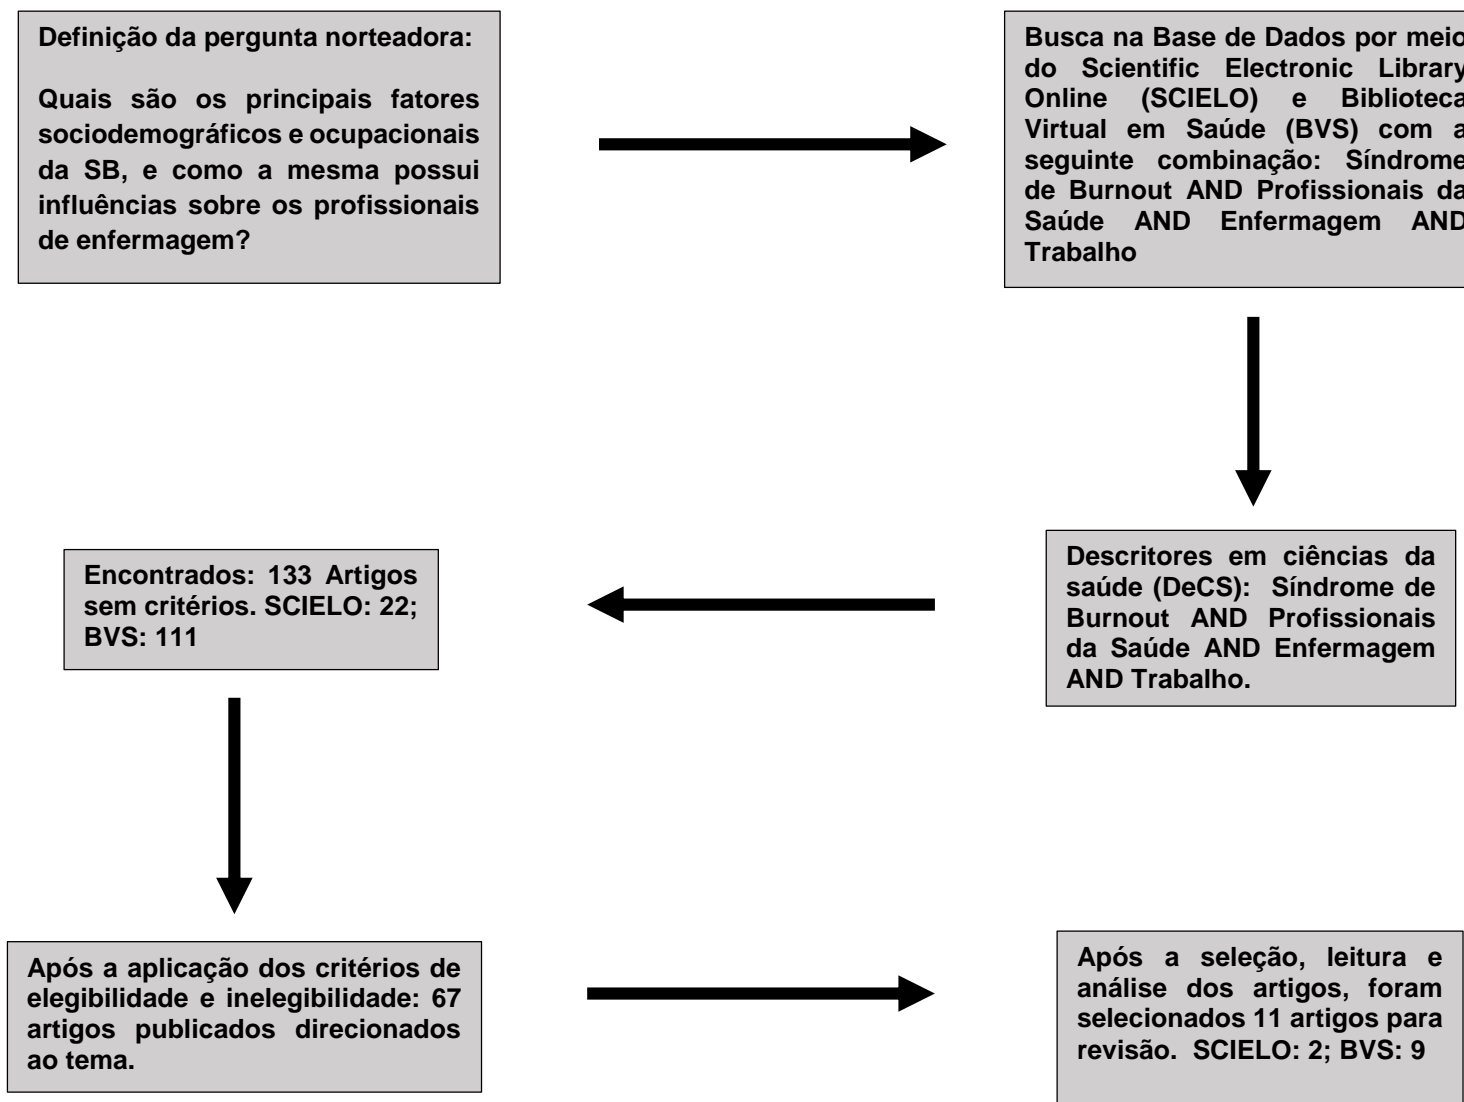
Definição da pergunta norteadora:

Quais são os principais fatores sociodemográficos e ocupacionais da SB, e como a mesma possui influências sobre os profissionais de enfermagem?

Busca na Base de Dados por meio do Scientific Electronic Library Online (SCIELO) e Biblioteca Virtual em Saúde (BVS) com a seguinte combinação: Síndrome de Burnout AND Profissionais da Saúde AND Enfermagem AND Trabalho

Descritores em ciências da saúde (DeCS): Síndrome de Burnout AND Profissionais da Saúde AND Enfermagem AND Trabalho.

Encontrados: 133 Artigos sem critérios. SCIELO: 22; BVS: 111

Após a aplicação dos critérios de elegibilidade e inelegibilidade: 67 artigos publicados direcionados ao tema.

Após a seleção, leitura e análise dos artigos, foram selecionados 11 artigos para revisão. SCIELO: 2; BVS: 9